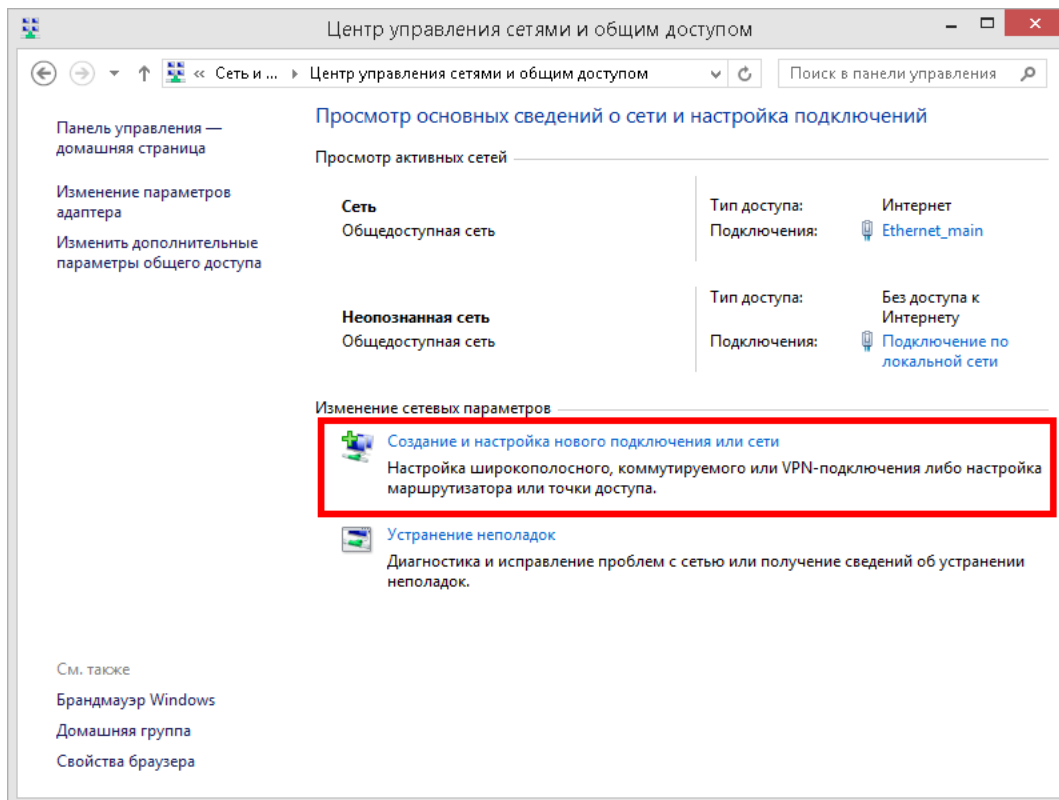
Центр управления сетями и общим доступом

« Сеть и ... ▸ Центр управления сетями и общим доступом

Поиск в панели управления

Панель управления — домашняя страница

Изменение параметров адаптера

Изменить дополнительные параметры общего доступа

Просмотр основных сведений о сети и настройка подключений

Просмотр активных сетей

Сеть
Общедоступная сеть

Тип доступа: Интернет
Подключения: Ethernet_main

Неопознанная сеть
Общедоступная сеть

Тип доступа: Без доступа к Интернету
Подключения: Подключение по локальной сети

Изменение сетевых параметров

Создание и настройка нового подключения или сети
Настройка широкополосного, коммутируемого или VPN-подключения либо настройка маршрутизатора или точки доступа.

Устранение неполадок
Диагностика и исправление проблем с сетью или получение сведений об устранении неполадок.

См. также

Брандмауэр Windows

Домашняя группа

Свойства браузера